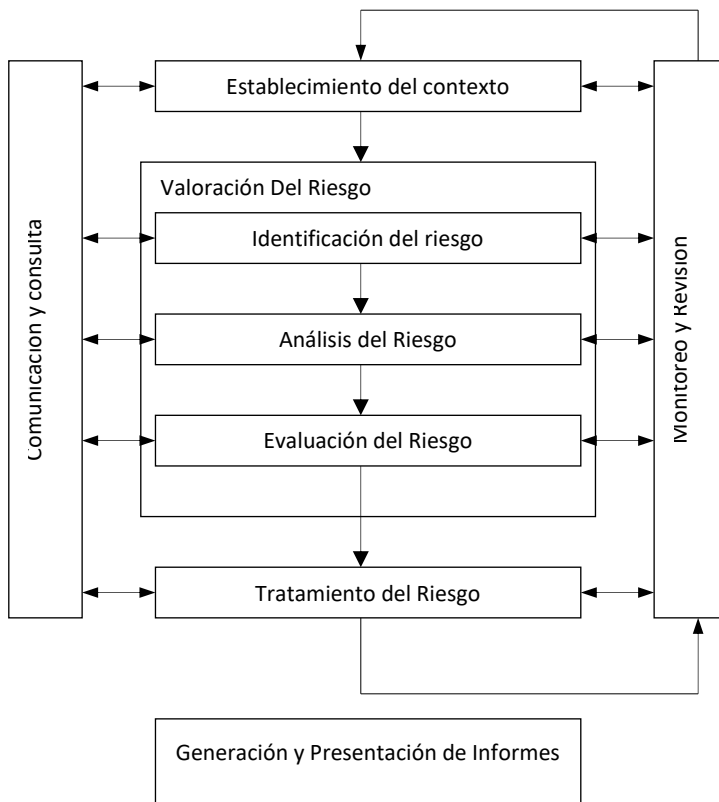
Establecimiento del contexto

Valoración Del Riesgo

Identificación del riesgo

Análisis del Riesgo

Evaluación del Riesgo

Tratamiento del Riesgo

Comunicacion y consulta

Monitoreo y Revision

Generación y Presentación de Informes